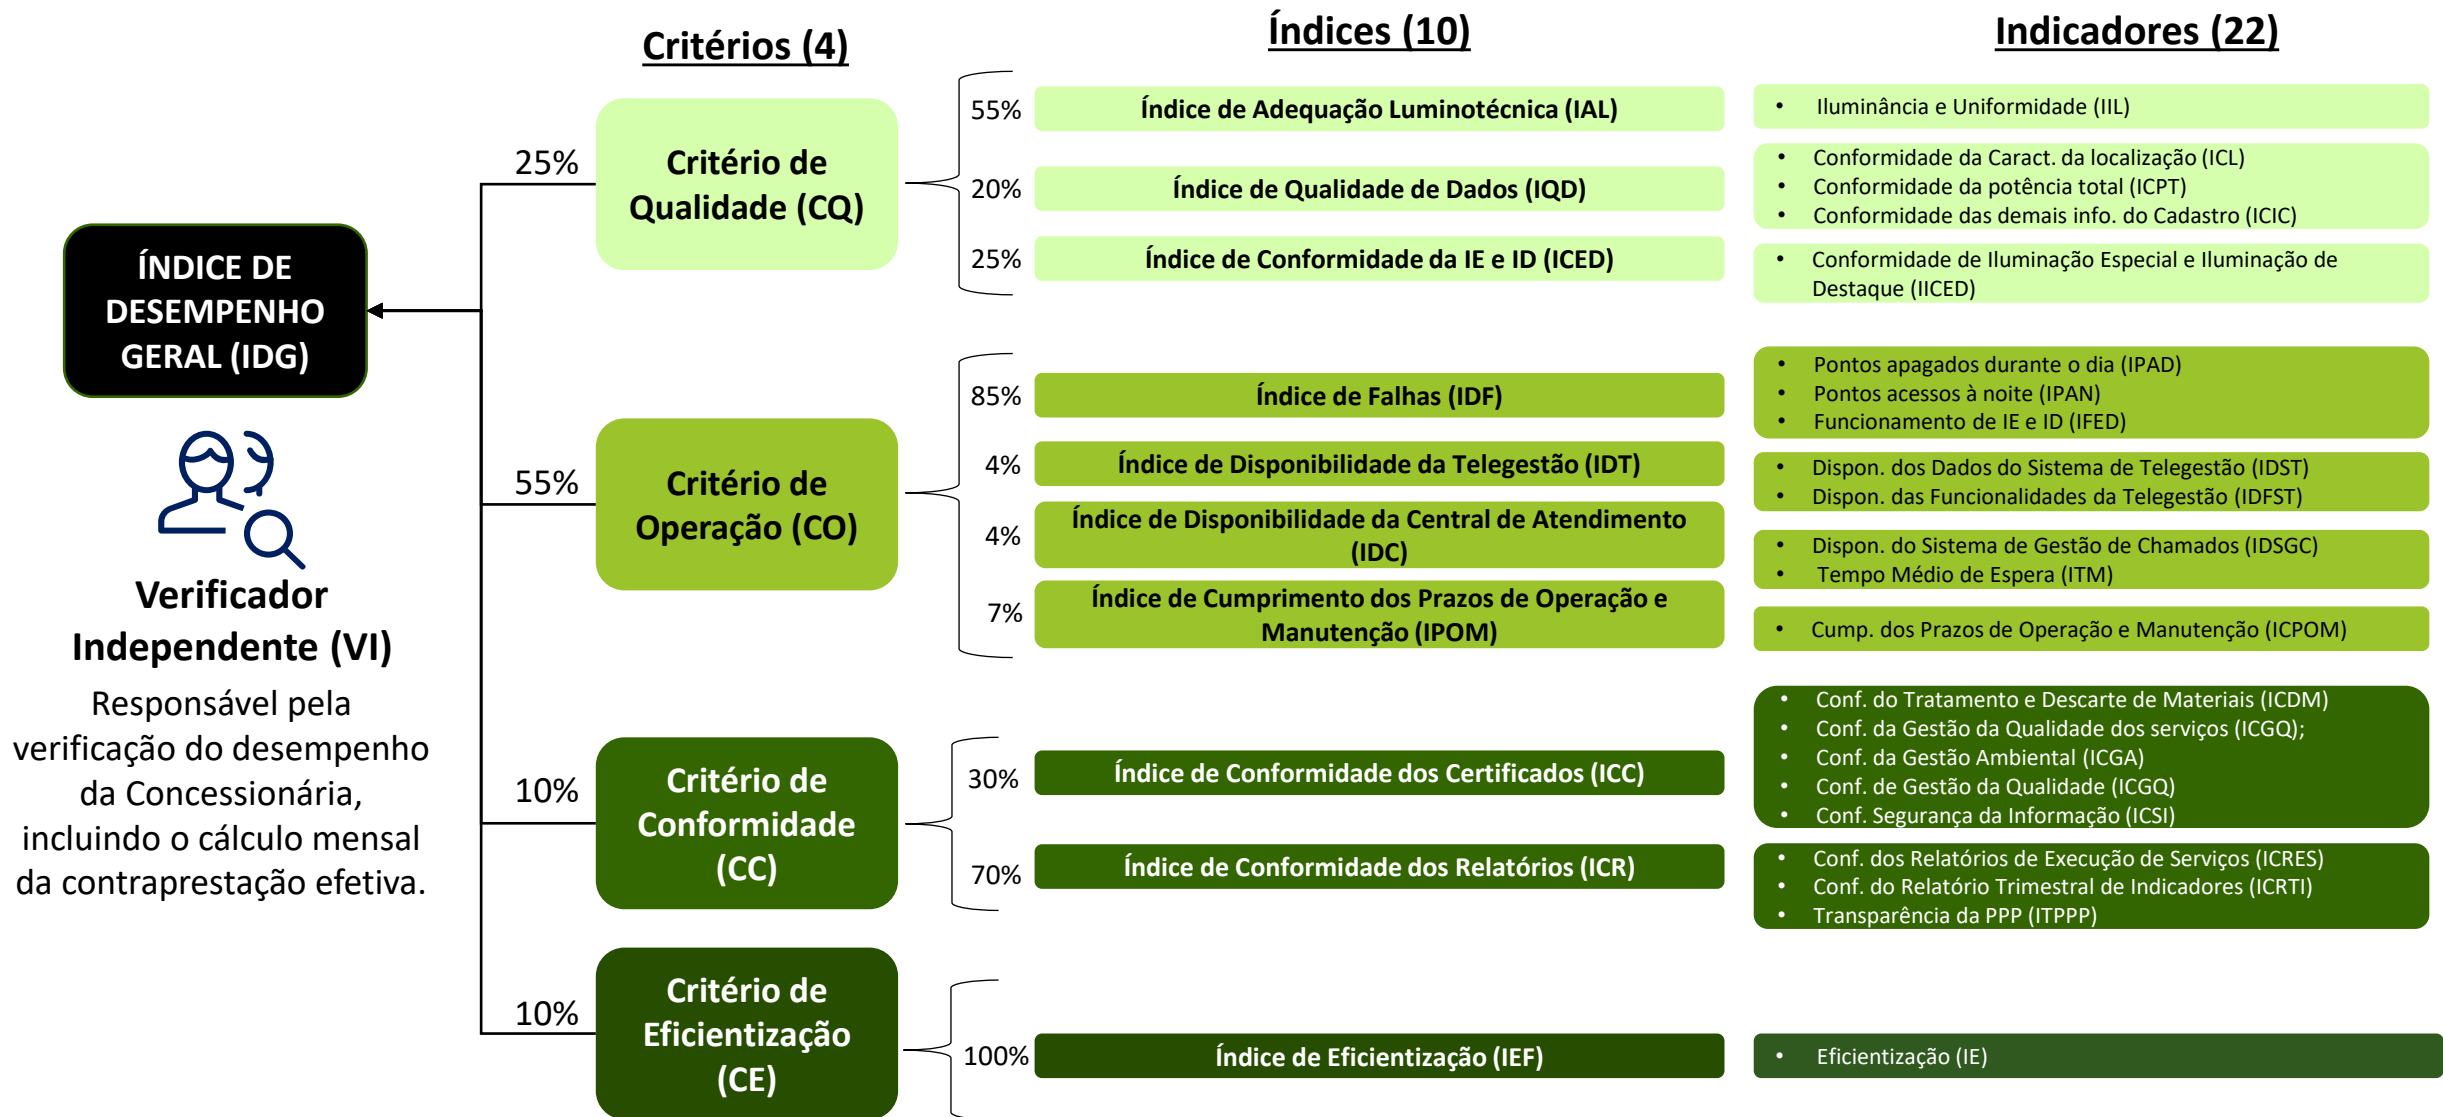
Critérios (4)

Índices (10)

Indicadores (22)

ÍNDICE DE DESEMPENHO GERAL (IDG)

Verificador Independente (VI)

Responsável pela verificação do desempenho da Concessionária, incluindo o cálculo mensal da contraprestação efetiva.

25%

Critério de Qualidade (CQ)

55% Índice de Adequação Luminotécnica (IAL)

• Iluminância e Uniformidade (IIL)

20% Índice de Qualidade de Dados (IQD)

• Conformidade da Caract. da localização (ICL)
• Conformidade da potência total (ICPT)
• Conformidade das demais info. do Cadastro (ICIC)

25% Índice de Conformidade da IE e ID (ICED)

• Conformidade de Iluminação Especial e Iluminação de Destaque (IICED)

55%

Critério de Operação (CO)

85% Índice de Falhas (IDF)

• Pontos apagados durante o dia (IPAD)
• Pontos acessos à noite (IPAN)
• Funcionamento de IE e ID (IFED)

4% Índice de Disponibilidade da Telegestão (IDT)

• Dispon. dos Dados do Sistema de Telegestão (IDST)
• Dispon. das Funcionalidades da Telegestão (IDFST)

4% Índice de Disponibilidade da Central de Atendimento (IDC)

• Dispon. do Sistema de Gestão de Chamados (IDSGC)
• Tempo Médio de Espera (ITM)

7% Índice de Cumprimento dos Prazos de Operação e Manutenção (IPOM)

• Cump. dos Prazos de Operação e Manutenção (ICPOM)

10%

Critério de Conformidade (CC)

30% Índice de Conformidade dos Certificados (ICC)

• Conf. do Tratamento e Descarte de Materiais (ICDM)
• Conf. da Gestão da Qualidade dos serviços (ICGQ);
• Conf. da Gestão Ambiental (ICGA)
• Conf. de Gestão da Qualidade (ICGQ)
• Conf. Segurança da Informação (ICSI)

70% Índice de Conformidade dos Relatórios (ICR)

• Conf. dos Relatórios de Execução de Serviços (ICRES)
• Conf. do Relatório Trimestral de Indicadores (ICRTI)
• Transparência da PPP (ITPPP)

10%

Critério de Eficientização (CE)

100% Índice de Eficientização (IEF)

• Eficientização (IE)